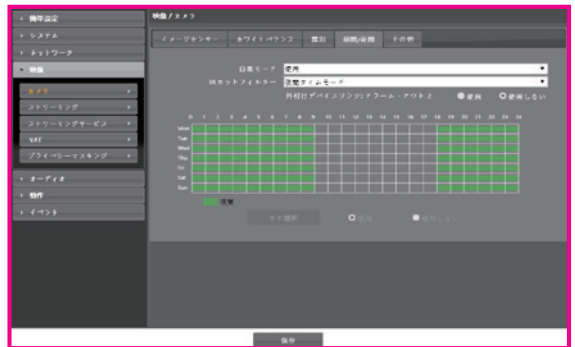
+ 簡単設定
+ システム
+ ネットワーク
- 映像
カメラ
ストリーミング
ストリーミングサービス
VAT
プライバシーマスキング
+ オーディオ
+ 動作
+ イベント

映像 / カメラ

イメージセンサー | ホワイトバランス | 露出 | 昼間/夜間 | その他

日夜モード 使用
IRカットフィルター 定型タイムモード
外付けデバイスリンク（アラーム・アウト） 使用 使用しない

0 1 2 3 4 5 6 7 8 9 10 11 12 13 14 15 16 17 18 19 20 21 22 23 24
Mon
Tue
Wed
Thu
Fri
Sat
Sun

昼間

全て選択 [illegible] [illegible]

保存